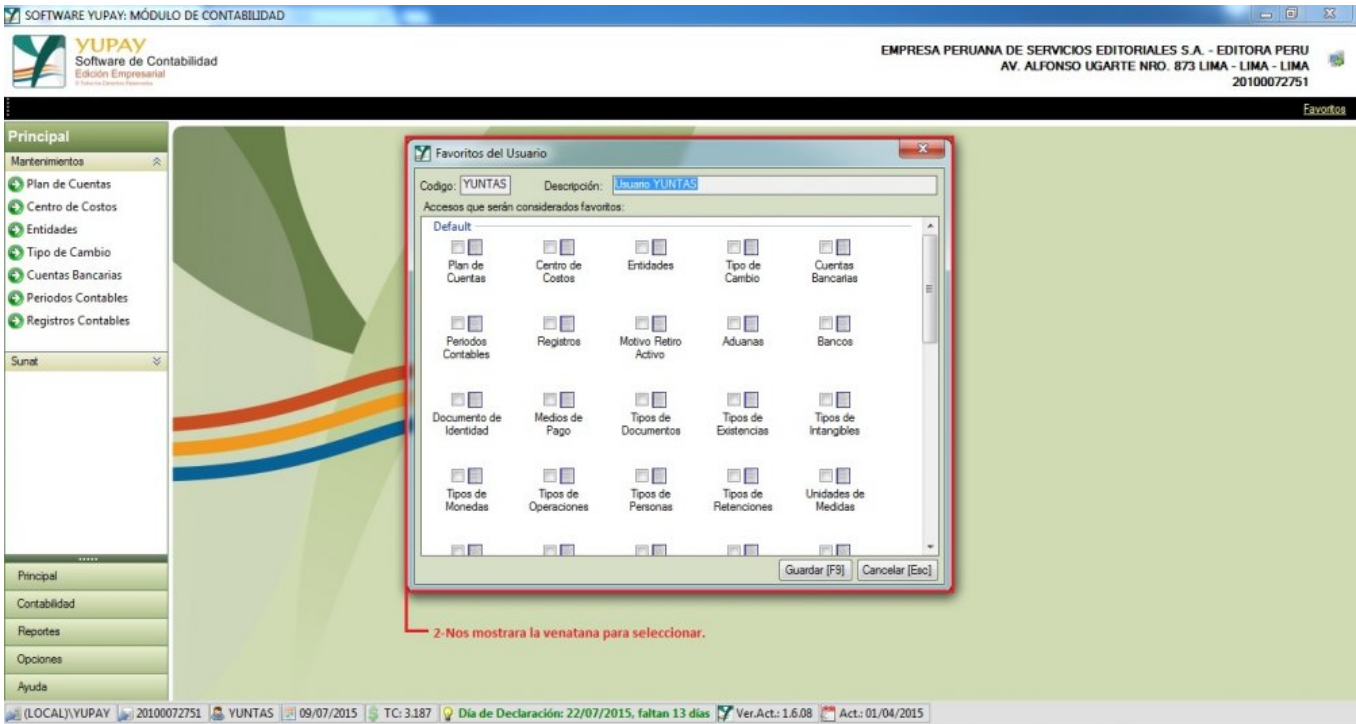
SOFTWARE YUPAY: MÓDULO DE CONTABILIDAD

YUPAY
Software de Contabilidad
Edición Empresarial
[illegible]

EMPRESA PERUANA DE SERVICIOS EDITORIALES S.A. - EDITORA PERU
AV. ALFONSO UGARTE NRO. 873 LIMA - LIMA - LIMA
20100072751

Favoritos

Principal
Mantenimientos
Plan de Cuentas
Centro de Costos
Entidades
Tipo de Cambio
Cuentas Bancarias
Periodos Contables
Registros Contables
Sunat

Principal
Contabilidad
Reportes
Opciones
Ayuda

Favoritos del Usuario
Codigo: YUNTAS Descripción: Usuario YUNTAS
Accesos que serán considerados favoritos:
Default

Plan de Cuentas
Centro de Costos
Entidades
Tipo de Cambio
Cuentas Bancarias
Periodos Contables
Registros
Motivo Retiro Activo
Aduanas
Bancos
Documento de Identidad
Medios de Pago
Tipos de Documentos
Tipos de Existencias
Tipos de Intangibles
Tipos de Monedas
Tipos de Operaciones
Tipos de Personas
Tipos de Retenciones
Unidades de Medidas

Guardar [F9] Cancelar [Esc]

2-Nos mostrara la venatana para seleccionar.

(LOCAL)\YUPAY 20100072751 YUNTAS 09/07/2015 TC: 3.187 Día de Declaración: 22/07/2015, faltan 13 días Ver.Act.: 1.6.08 Act.: 01/04/2015